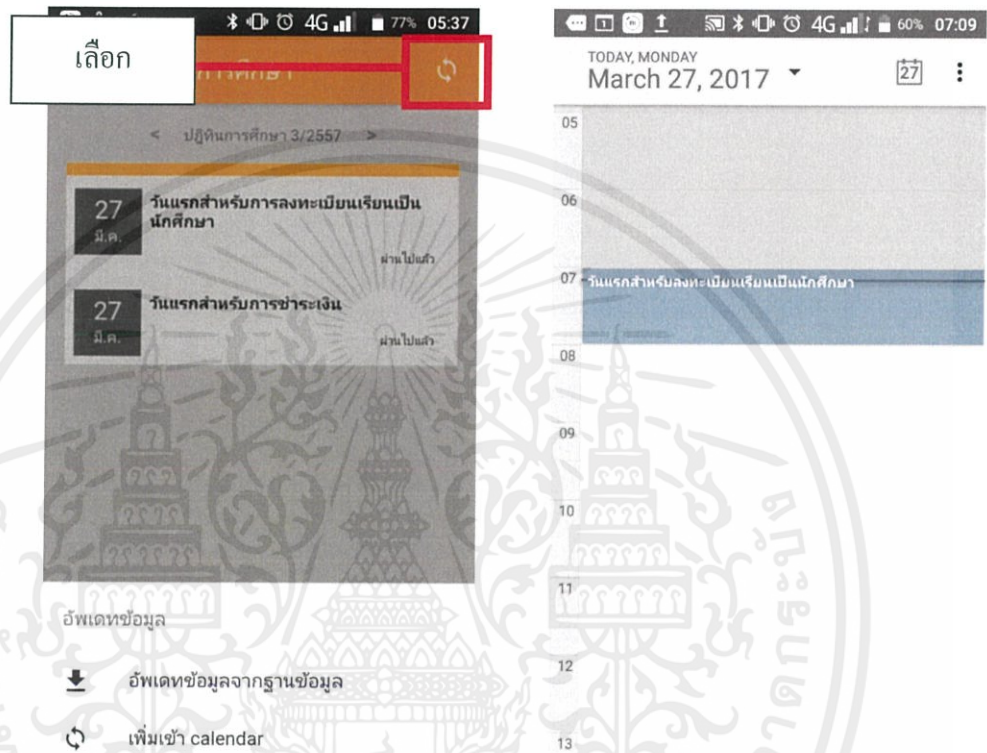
4G 77% 05:37

เลือก

ปฏิทินการศึกษา

< ปฏิทินการศึกษา 3/2557 >

27 มี.ค. วันแรกสำหรับการลงทะเบียนเรียนเป็นนักศึกษา

ผ่านไปแล้ว

27 มี.ค. วันแรกสำหรับการชำระเงิน

ผ่านไปแล้ว

อัพเดทข้อมูล

อัพเดทข้อมูลจากฐานข้อมูล

เพิ่มเข้า calendar

4G 60% 07:09

TODAY, MONDAY
March 27, 2017

27

05

06

07 วันแรกสำหรับลงทะเบียนเรียนเป็นนักศึกษา

08

09

10

11

12

13